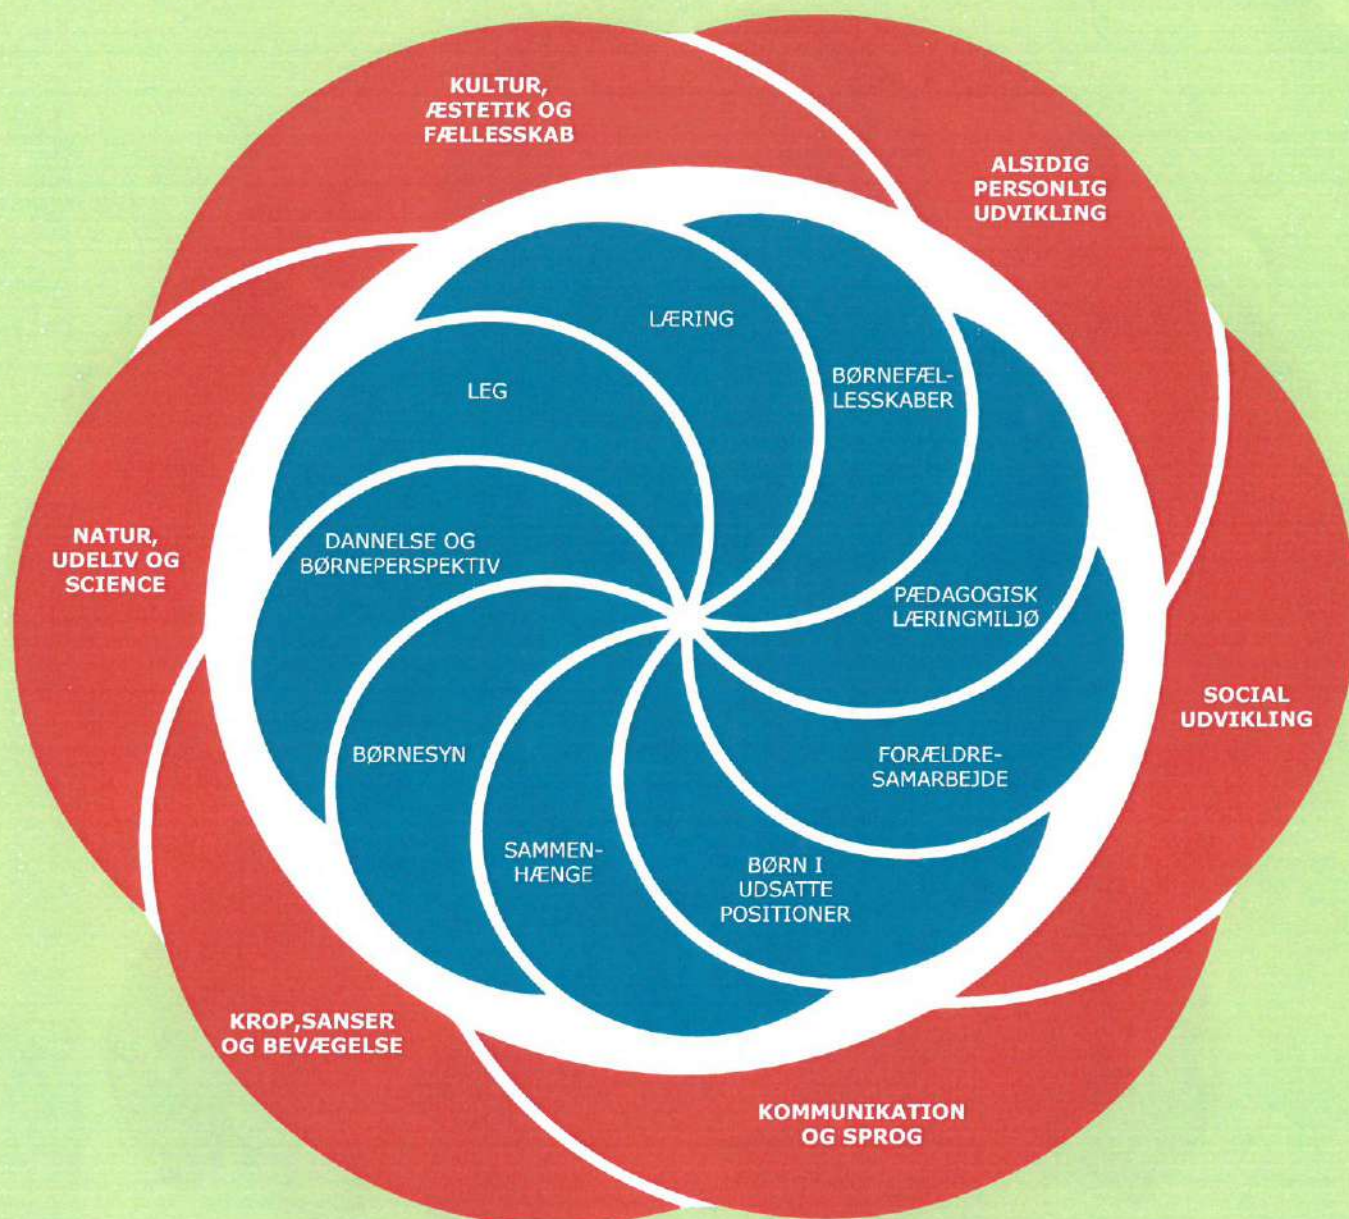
KULTUR, ÆSTETIK OG FÆLLESSKAB

ALSIDIG PERSONLIG UDVIKLING

LÆRING

LEG

BØRNEFÆLLESSKABER

NATUR, UDELIV OG SCIENCE

DANNELSE OG BØRNEPERSPEKTIV

PÆDAGOGISK LÆRINGMILJØ

SOCIAL UDVIKLING

BØRNESYN

FORÆLDRESAMARBEJDE

SAMMENHÆNGE

BØRN I UDSATTE POSITIONER

KROP,SANSER OG BEVÆGELSE

KOMMUNIKATION OG SPROG